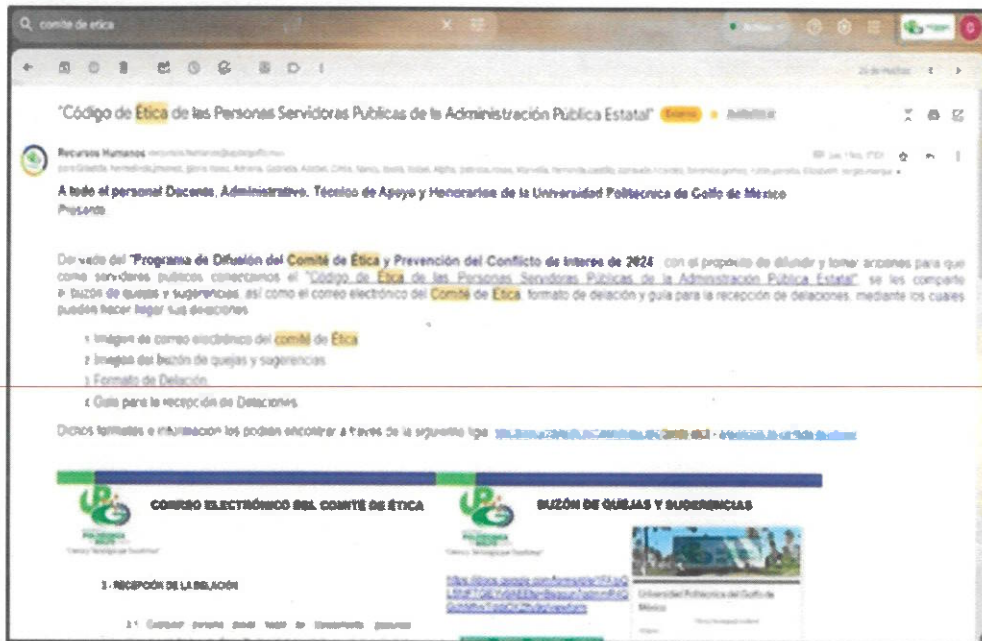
comite de etica

"Código de Ética de las Personas Servidoras Publicas de la Administración Pública Estatal" Externo

Recursos Humanos

A todo el personal Docente, Administrativo, Técnico de Apoyo y Honorarios de la Universidad Politécnica del Golfo de México
Presente

Derivado del "Programa de Difusión del Comité de Ética y Prevención del Conflicto de Interes de 2024" con el propósito de difundir y tomar acciones para que como servidores públicos conozcamos el "Código de Ética de las Personas Servidoras Públicas de la Administración Pública Estatal", se les comparte el buzón de quejas y sugerencias, así como el correo electrónico del Comité de Ética, formato de delación y guía para la recepción de delaciones, mediante los cuales pueden hacer llegar sus delaciones.

1 Imagen de correo electrónico del comité de Ética
2 Imagen del buzón de quejas y sugerencias
3 Formato de Delación
4 Guía para la recepción de Delaciones

Dichos formatos e información los podrán encontrar a través de la siguiente liga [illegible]

CORREO ELECTRÓNICO DEL COMITÉ DE ÉTICA

BUZÓN DE QUEJAS Y SUGERENCIAS

3. RECEPCIÓN DE LA DELACIÓN

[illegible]

Universidad Politécnica del Golfo de México